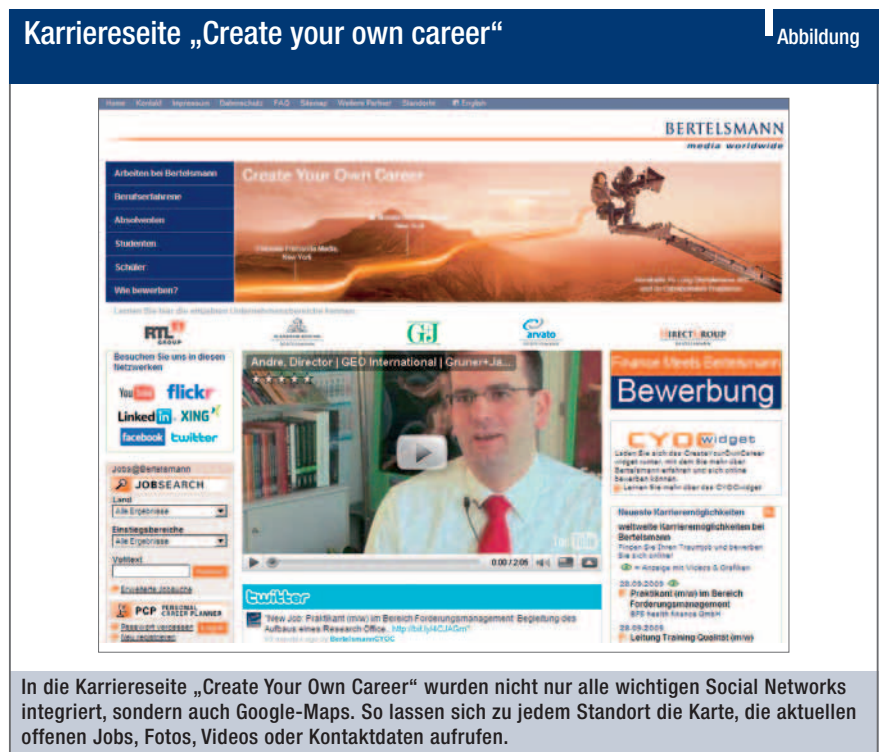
Karriereseite „Create your own career“

Abbildung

Home Kontakt Impressum Datenschutz FAQ Sitemap Weitere Partner Standorte English

BERTELSMANN
media worldwide

Arbeiten bei Bertelsmann
Berufserfahrene
Absolventen
Studenten
Schüler
Wie bewerben?

Create Your Own Career

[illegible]

RTL GROUP
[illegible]
G+J
arvato
DIRECT GROUP

Besuchen Sie uns in diesen Netzwerken

YouTube flickr
LinkedIn XING
facebook twitter

Jobs@Bertelsmann
JOBSEARCH
Land
Alle Ergebnisse
Einstiegsbereiche
Alle Ergebnisse
Volltext
Erweiterte Jobsuche

PCP PERSONAL CAREER PLANNER
Passwort vergessen
Neu registrieren

Andre, Director | GEO International | Gruner+Ja...

0:00 / 2:05

twitter
"New Job: Praktikant (m/w) im Bereich Forderungsmanagement: Begleitung des Aufbaus eines Research Office... http://bit.ly/4CJAGm"
BertelsmannCYOC

Finance Meets Bertelsmann
Bewerbung

CYOC widget
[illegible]

Neueste Karrieremöglichkeiten
weltweite Karrieremöglichkeiten bei Bertelsmann
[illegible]
28.09.2009
Praktikant (m/w) im Bereich Forderungsmanagement
BFS health finance GmbH
28.09.2009
Leitung Training Qualität (m/w)

In die Karriereseite „Create Your Own Career“ wurden nicht nur alle wichtigen Social Networks integriert, sondern auch Google-Maps. So lassen sich zu jedem Standort die Karte, die aktuellen offenen Jobs, Fotos, Videos oder Kontaktdaten aufrufen.